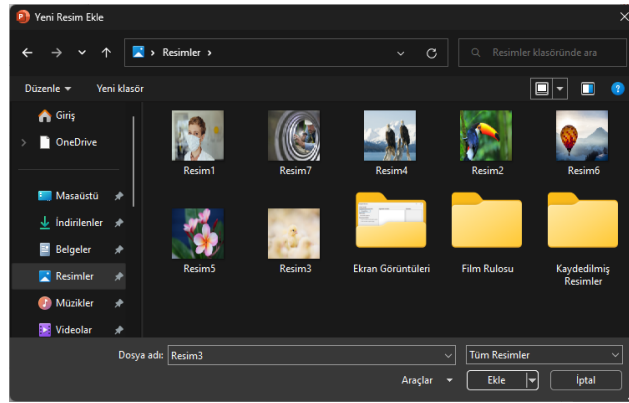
Yeni Resim Ekle

Resimler ›

Resimler klasöründe ara

Düzenle ▾ Yeni klasör

Giriş
OneDrive

Masaüstü
İndirilenler
Belgeler
Resimler
Müzikler
Videolar

Resim1
Resim7
Resim4
Resim2
Resim6
Resim5
Resim3
Ekran Görüntüleri
Film Rulosu
Kaydedilmiş Resimler

Dosya adı: Resim3
Tüm Resimler
Araçlar ▾
Ekle
İptal